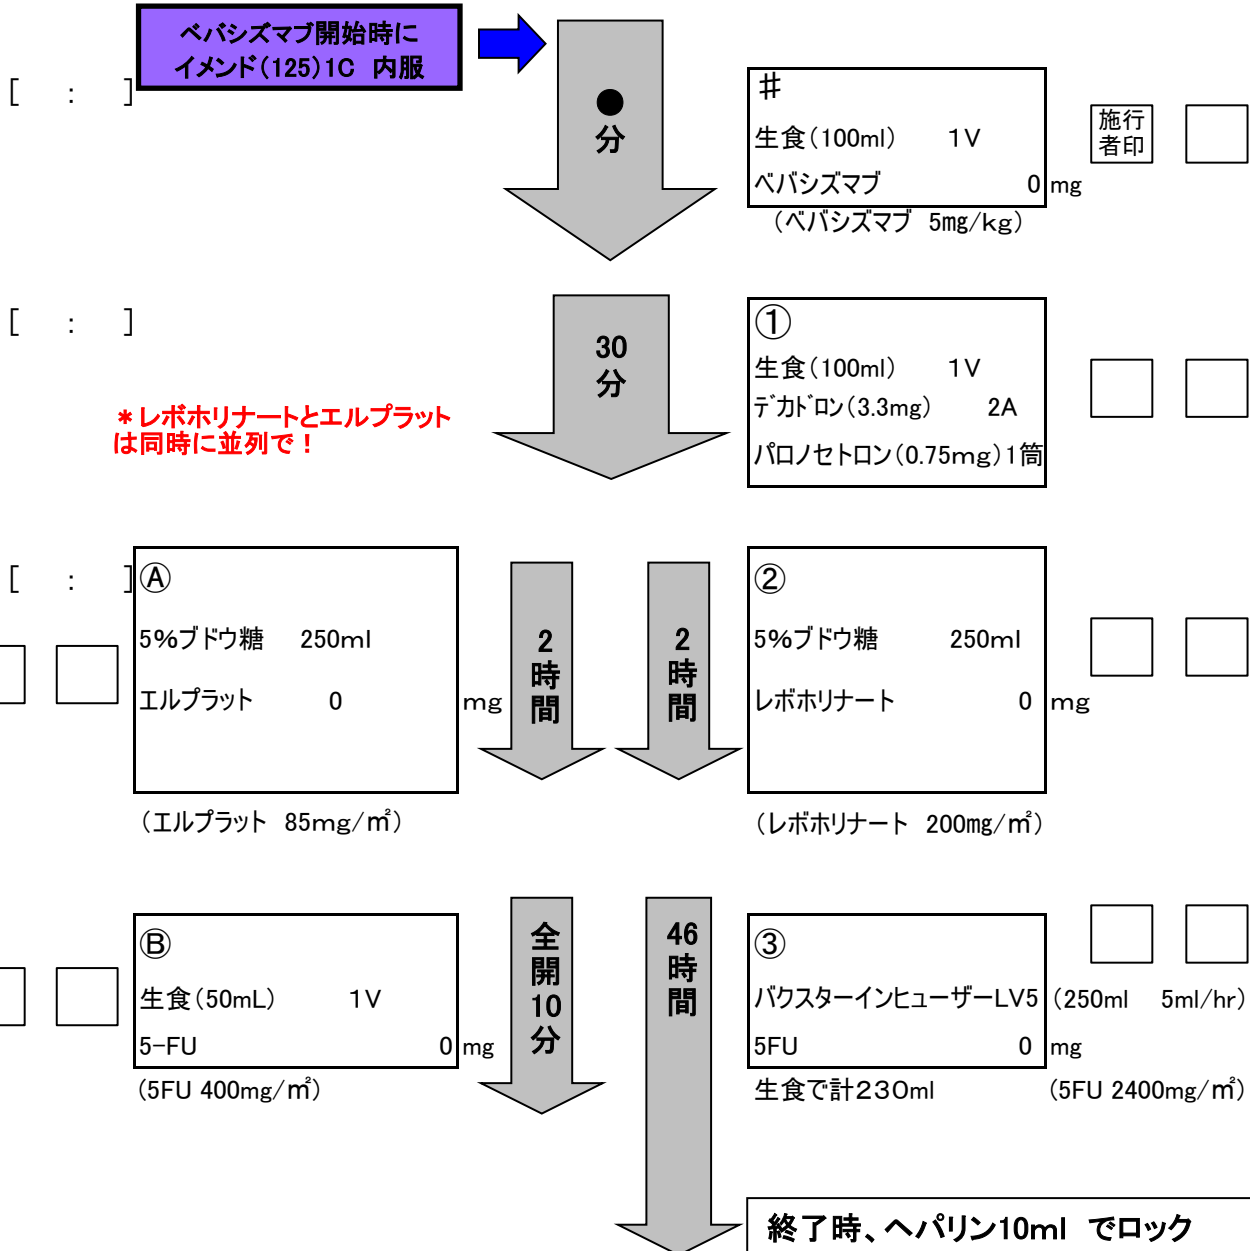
ベバシズマブ開始時に
イメンド(125)1C　内服

[　:　]

●
分

#
生食(100ml)　　1V
ベバシズマブ　　　　0 mg
(ベバシズマブ　5mg/kg)

施行
者印

[　:　]

30
分

＊レボホリナートとエルプラット
は同時に並列で！

①
生食(100ml)　　1V
デカドロン(3.3mg)　　2A
パロノセトロン(0.75mg)1筒

[　:　]

Ⓐ
5%ブドウ糖　　250ml
エルプラット　　　0　　　mg
(エルプラット　85mg/m²)

2
時
間

2
時
間

②
5%ブドウ糖　　　250ml
レボホリナート　　　　0 mg
(レボホリナート　200mg/m²)

Ⓑ
生食(50mL)　　　1V
5-FU　　　　　　　0 mg
(5FU 400mg/m²)

全
開
10
分

46
時
間

③
バクスターインヒューザーLV5 (250ml　5ml/hr)
5FU　　　　　　　0 mg
生食で計230ml
(5FU 2400mg/m²)

終了時、ヘパリン10ml　でロック